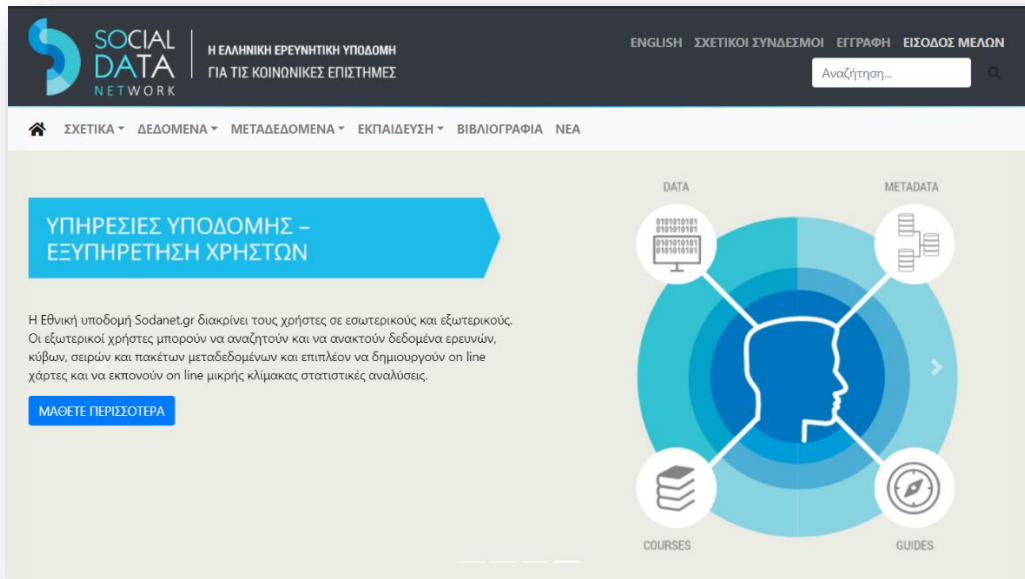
SOCIAL DATA NETWORK

Η ΕΛΛΗΝΙΚΗ ΕΡΕΥΝΗΤΙΚΗ ΥΠΟΔΟΜΗ ΓΙΑ ΤΙΣ ΚΟΙΝΩΝΙΚΕΣ ΕΠΙΣΤΗΜΕΣ

ENGLISH ΣΧΕΤΙΚΟΙ ΣΥΝΔΕΣΜΟΙ ΕΓΓΡΑΦΗ ΕΙΣΟΔΟΣ ΜΕΛΩΝ

Αναζήτηση...

ΣΧΕΤΙΚΑ ▾ ΔΕΔΟΜΕΝΑ ▾ ΜΕΤΑΔΕΔΟΜΕΝΑ ▾ ΕΚΠΑΙΔΕΥΣΗ ▾ ΒΙΒΛΙΟΓΡΑΦΙΑ ΝΕΑ

ΥΠΗΡΕΣΙΕΣ ΥΠΟΔΟΜΗΣ – ΕΞΥΠΗΡΕΤΗΣΗ ΧΡΗΣΤΩΝ

Η Εθνική υποδομή Sodanet.gr διακρίνει τους χρήστες σε εσωτερικούς και εξωτερικούς. Οι εξωτερικοί χρήστες μπορούν να αναζητούν και να ανακτούν δεδομένα ερευνών, κύβων, σειρών και πακέτων μεταδεδομένων και επιπλέον να δημιουργούν on line χάρτες και να εκπονούν on line μικρής κλίμακας στατιστικές αναλύσεις.

ΜΑΘΕΤΕ ΠΕΡΙΣΣΟΤΕΡΑ

DATA

METADATA

0101010101
0101010101
0101010101
0101010101

COURSES

GUIDES